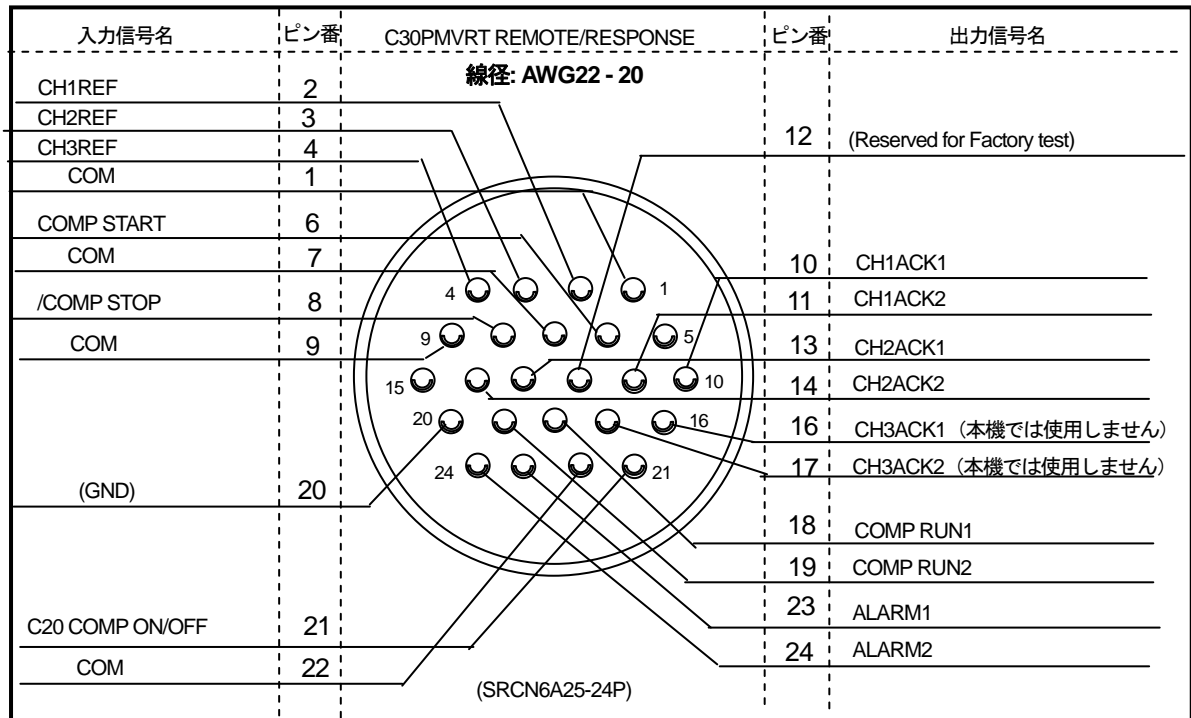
入力信号名 ピン番 C30PMVRT REMOTE/RESPONSE ピン番 出力信号名

線径: AWG22 - 20

CH1REF 2
CH2REF 3
CH3REF 4
COM 1
COMP START 6
COM 7
/COMP STOP 8
COM 9
(GND) 20
C20 COMP ON/OFF 21
COM 22

12 (Reserved for Factory test)
10 CH1ACK1
11 CH1ACK2
13 CH2ACK1
14 CH2ACK2
16 CH3ACK1（本機では使用しません）
17 CH3ACK2（本機では使用しません）
18 COMP RUN1
19 COMP RUN2
23 ALARM1
24 ALARM2

4 1
9 5
15 10
20 16
24 21

(SRCN6A25-24P)